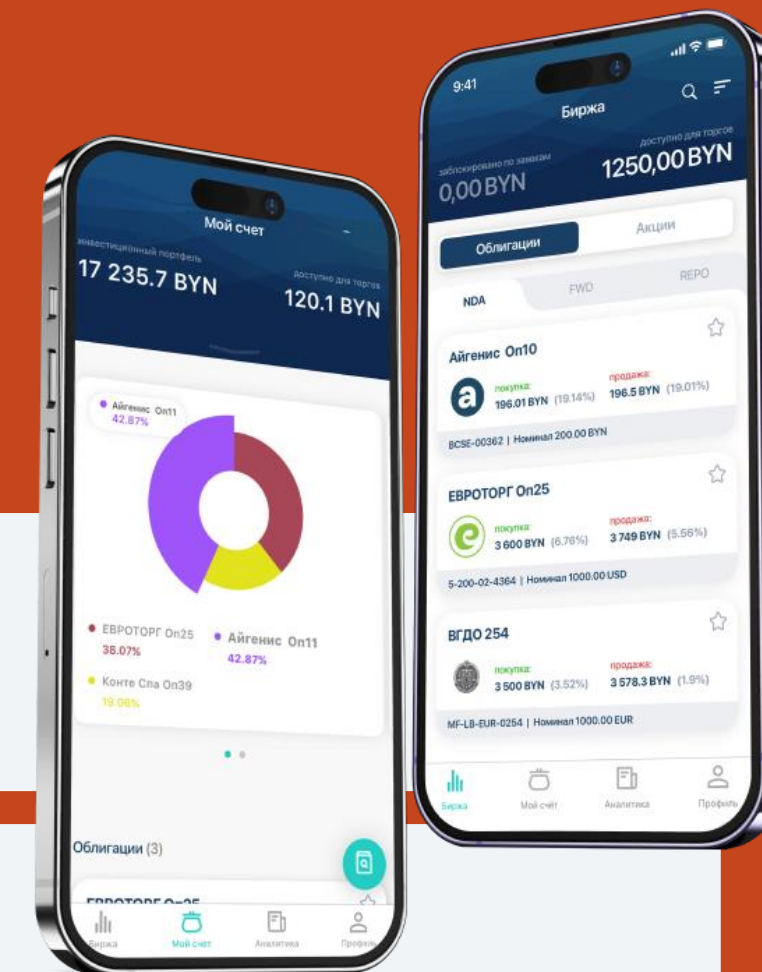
Мой счет

инвестиционный портфель
17 235.7 BYN

доступно для торгов
120.1 BYN

Айгенис Оп11
42.87%

ЕВРОТОРГ Оп25
38.07%

Айгенис Оп11
42.87%

Конте Спа Оп39
19.06%

Облигации (3)

ЕВРОТОРГ Оп25

Биржа
Мой счет
Аналитика
Профиль

9:41

Биржа

заблокировано по заявкам
0,00 BYN

доступно для торгов
1250,00 BYN

Облигации
Акции

NDA
FWD
REPO

Айгенис Оп10
покупка:
196.01 BYN (19.14%)
продажа:
196.5 BYN (19.01%)
BCSE-00362 | Номинал 200.00 BYN

ЕВРОТОРГ Оп25
покупка:
3 600 BYN (6.76%)
продажа:
3 749 BYN (5.56%)
5-200-02-4364 | Номинал 1000.00 USD

ВГДО 254
покупка:
3 500 BYN (3.52%)
продажа:
3 578.3 BYN (1.9%)
MF-LB-EUR-0254 | Номинал 1000.00 EUR

Биржа
Мой счёт
Аналитика
Профиль